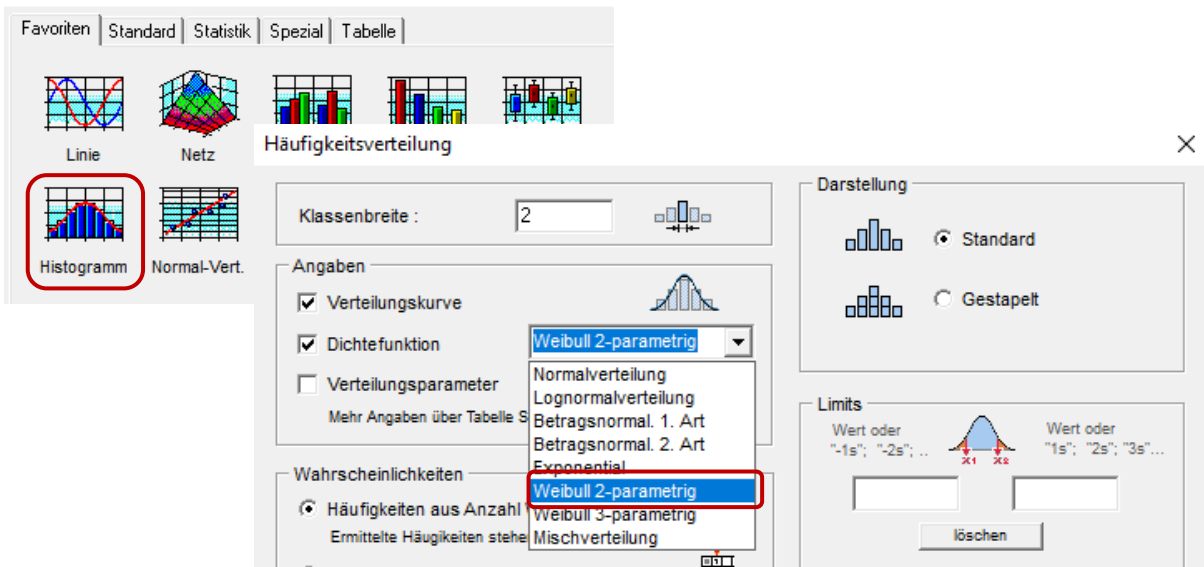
Favoriten | Standard | Statistik | Spezial | Tabelle

Linie
Netz
Histogramm
Normal-Vert.

Häufigkeitsverteilung

Klassenbreite : 2

Angaben
Verteilungskurve
Dichtefunktion
Weibull 2-parametrig
Verteilungsparameter
Mehr Angaben über Tabelle S

Normalverteilung
Lognormalverteilung
Betragsnormal. 1. Art
Betragsnormal. 2. Art
Exponential
Weibull 2-parametrig
Weibull 3-parametrig
Mischverteilung

Wahrscheinlichkeiten
Häufigkeiten aus Anzahl
Ermittelte Häugikeiten stehe

Darstellung
Standard
Gestapelt

Limits
Wert oder "-1s"; "-2s"; ..
x1 x2
Wert oder "1s"; "2s"; "3s"...
löschen